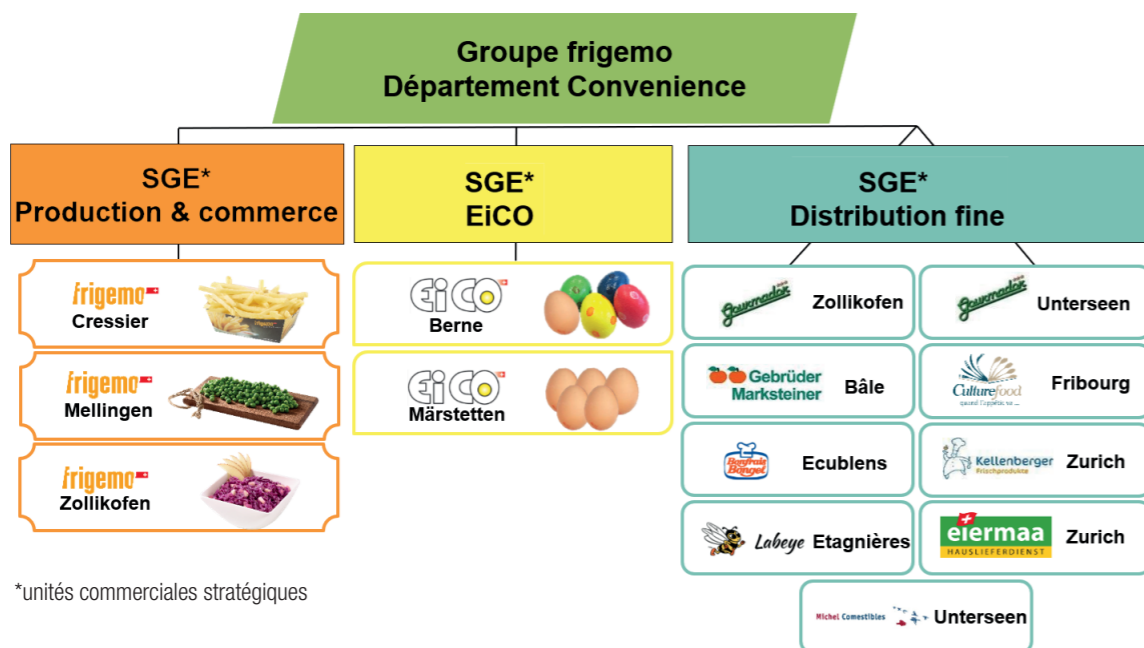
Groupe frigemo
Département Convenience

SGE*
Production & commerce

frigemo
Cressier

frigemo
Mellingen

frigemo
Zollikofen

SGE*
EiCO

EiCO
Berne

EiCO
Märstetten

SGE*
Distribution fine

Gourmador Zollikofen

Gourmador Unterseen

Gebrüder Marksteiner Bâle

Culturefood Fribourg

Bonfrais Bongel Ecublens

Kellenberger Frischprodukte Zurich

Labeye Etagnières

eiermaa HAUSLIEFERDIENST Zurich

Michel Comestibles Unterseen

*unités commerciales stratégiques